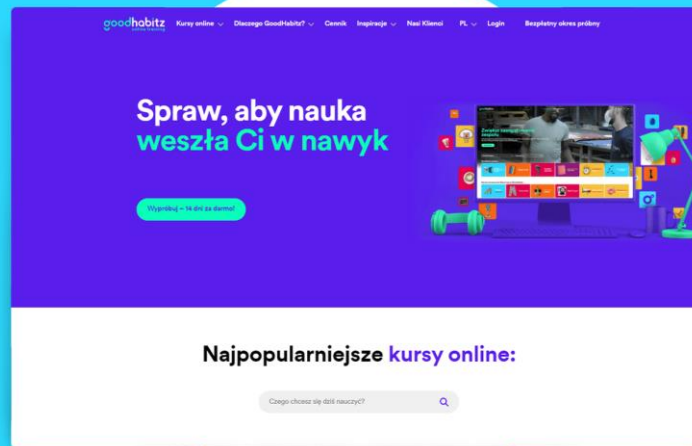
goodhabitz
online training

Kursy online Dlaczego GoodHabitz? Cennik Inspiracje Nasi Klienci PL Login Bezpłatny okres próbny

Spraw, aby nauka weszła Ci w nawyk

Wypróbuj – 14 dni za darmo!

Najpopularniejsze kursy online:

Czego chcesz się dziś nauczyć?